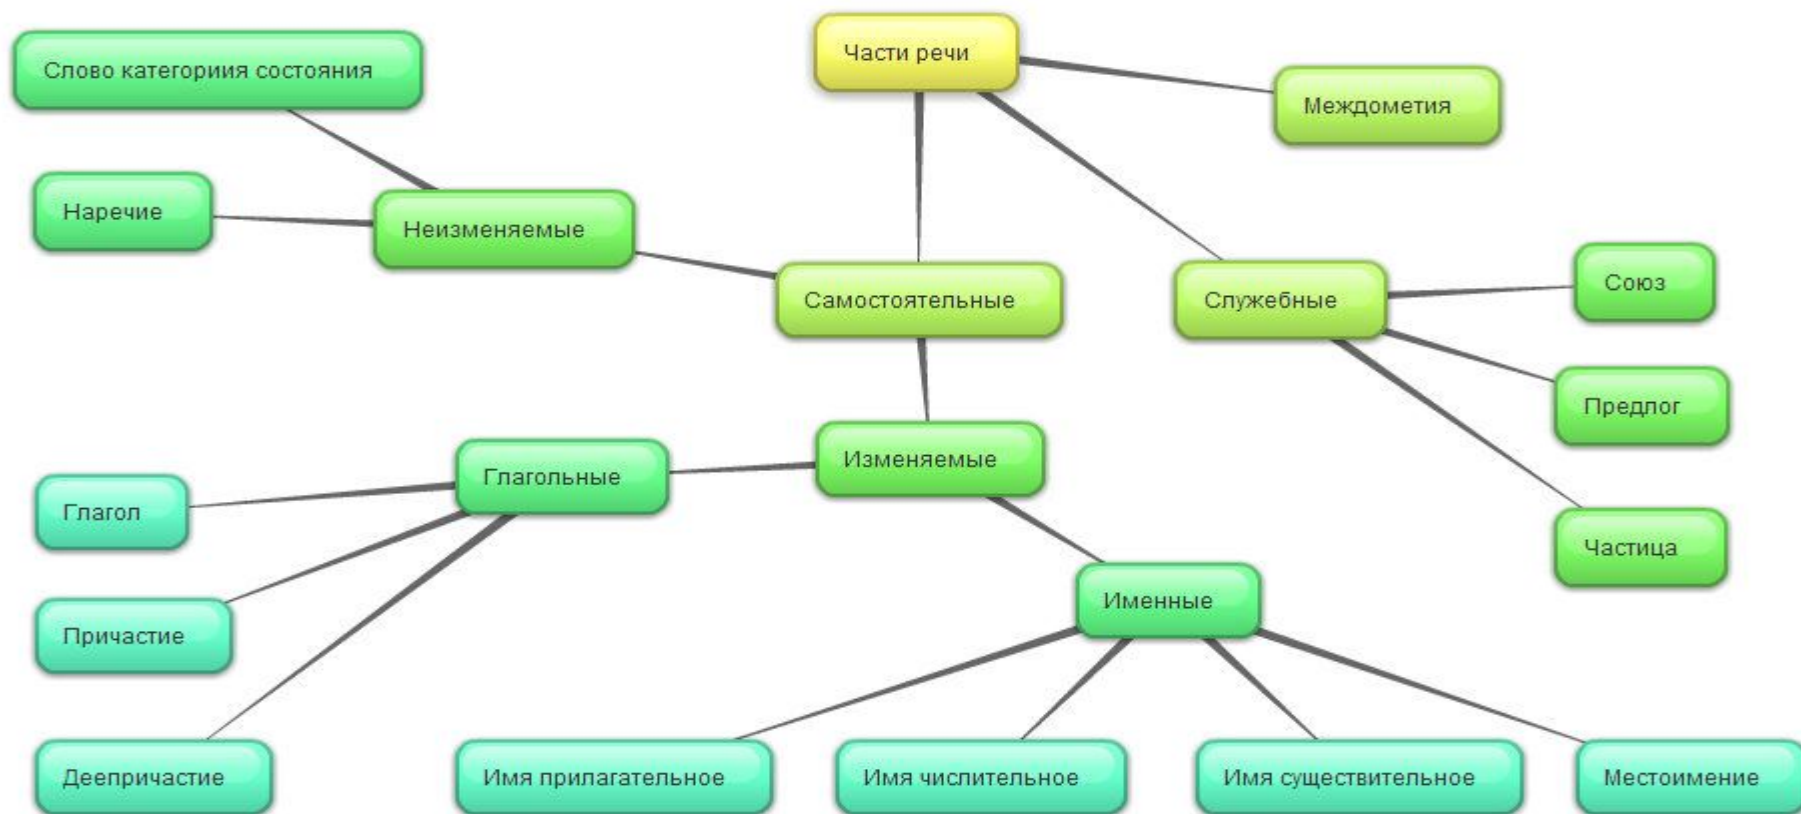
Части речи

Междометия

Слово категориия состояния

Наречие

Неизменяемые

Самостоятельные

Служебные

Союз

Предлог

Частица

Изменяемые

Глагольные

Глагол

Причастие

Деепричастие

Именные

Имя прилагательное

Имя числительное

Имя существительное

Местоимение